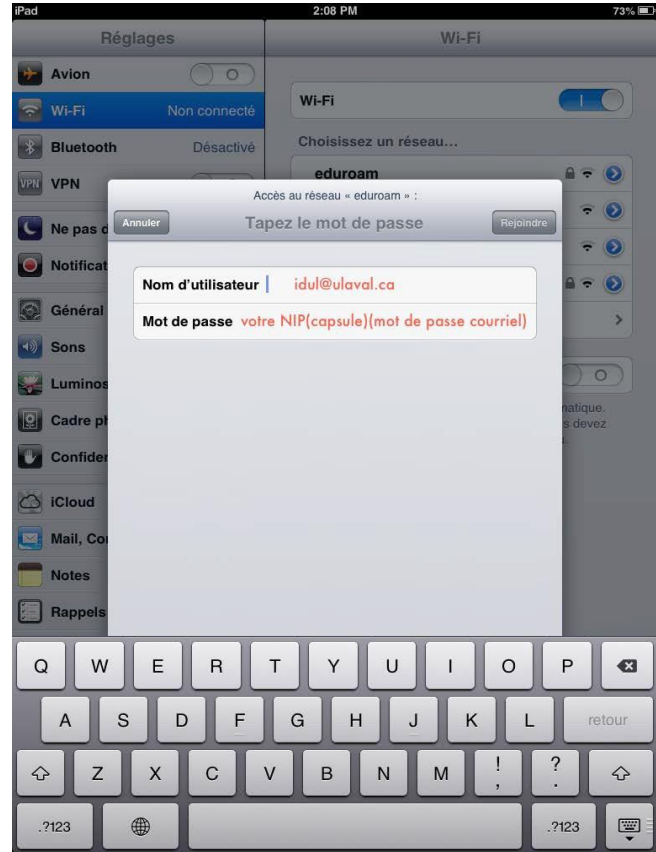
iPad 2:08 PM 73%

Réglages

Avion

Wi-Fi Non connecté

Bluetooth Désactivé

VPN VPN

Ne pas d

Notificat

Général

Sons

Luminos

Cadre pl

Confider

iCloud

Mail, Co

Notes

Rappels

Wi-Fi

Wi-Fi

Choisissez un réseau...

eduroam

matique.
s devez
s.

Accès au réseau « eduroam » :

Annuler Tapez le mot de passe Rejoindre

Nom d'utilisateur idul@ulaval.ca

Mot de passe votre NIP(capsule)(mot de passe courriel)

Q W E R T Y U I O P

A S D F G H J K L retour

Z X C V B N M ! , ? .

.?123 .?123